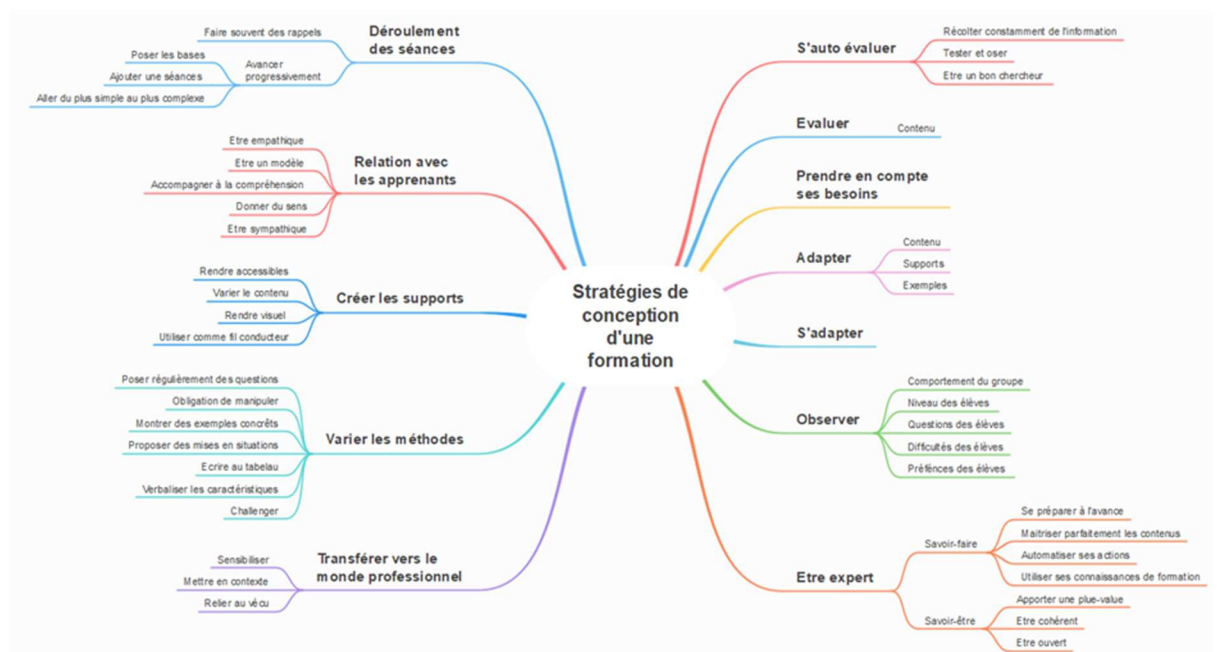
Stratégies de conception d'une formation

Déroulement des séances
Faire souvent des rappels
Avancer progressivement
Poser les bases
Ajouter une séances
Aller du plus simple au plus complexe

Relation avec les apprenants
Etre empathique
Etre un modèle
Accompagner à la compréhension
Donner du sens
Etre sympathique

Créer les supports
Rendre accessibles
Varier le contenu
Rendre visuel
Utiliser comme fil conducteur

Varier les méthodes
Poser régulièrement des questions
Obligation de manipuler
Montrer des exemples concrêts
Proposer des mises en situations
Ecrire au tabelau
Verbaliser les caractéristiques
Challenger

Transférer vers le monde professionnel
Sensibiliser
Mettre en contexte
Relier au vécu

S'auto évaluer
Récolter constamment de l'information
Tester et oser
Etre un bon chercheur

Evaluer
Contenu

Prendre en compte ses besoins

Adapter
Contenu
Supports
Exemples

S'adapter

Observer
Comportement du groupe
Niveau des élèves
Questions des élèves
Difficultés des élèves
Préfénces des élèves

Etre expert
Savoir-faire
Se préparer à l'avance
Maitriser parfaitement les contenus
Automatiser ses actions
Utiliser ses connaissances de formation
Savoir-être
Apporter une plue-value
Etre cohérent
Etre ouvert